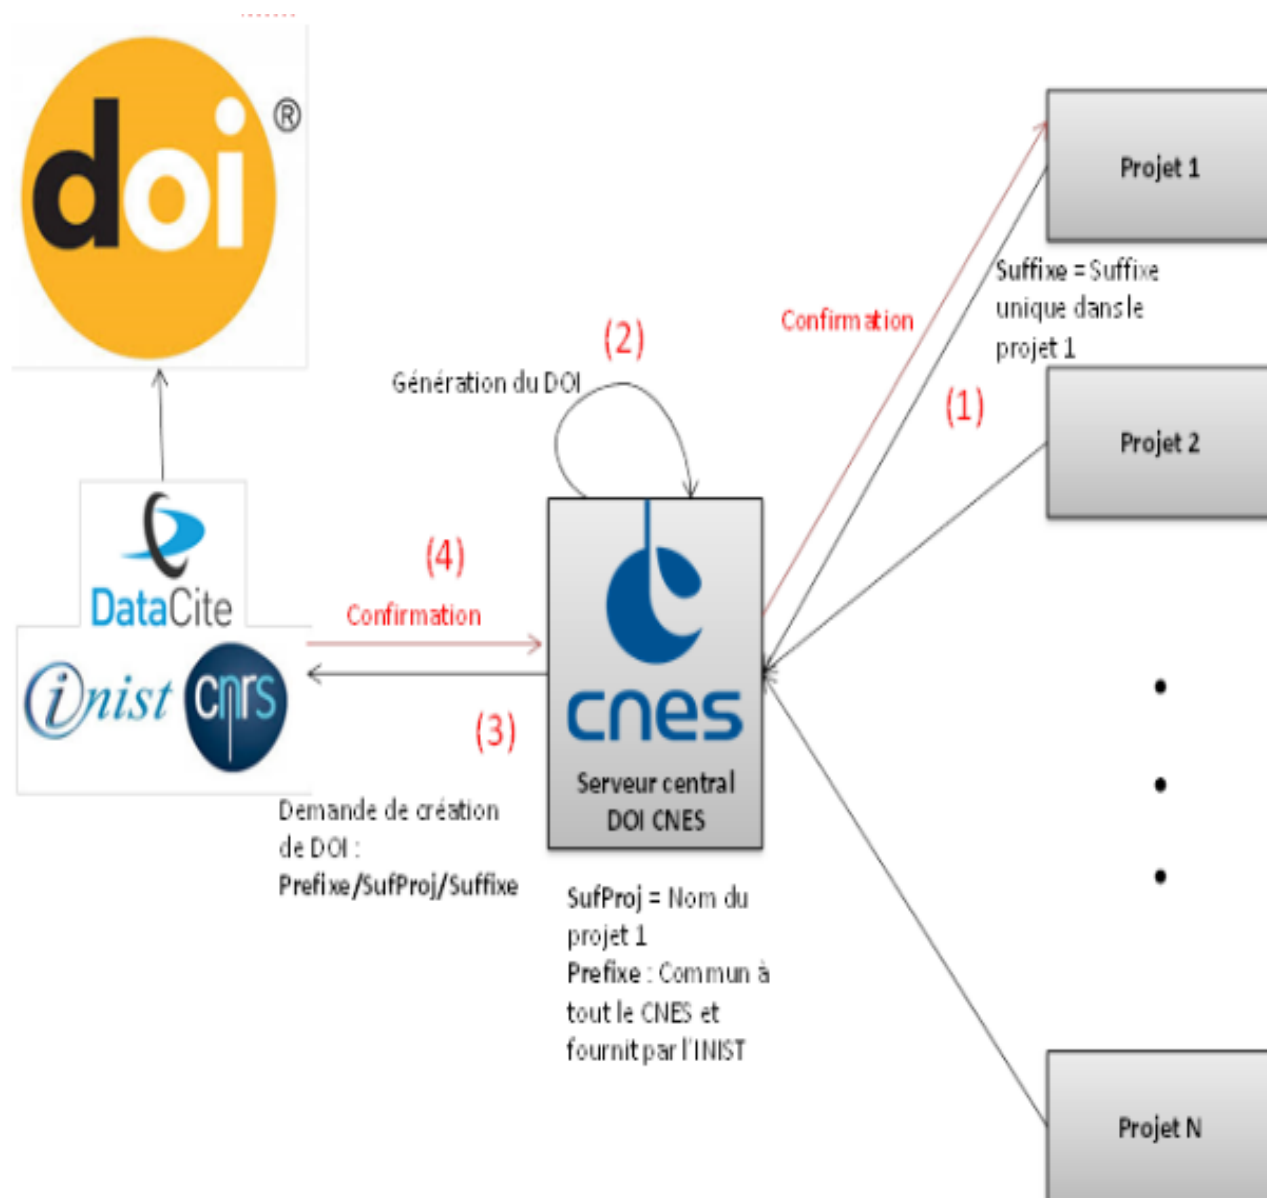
doi®

DataCite

inist cnrs

Génération du DOI

(2)

Confirmation

(1)

Projet 1

Suffixe = Suffixe unique dans le projet 1

Projet 2

(4)

Confirmation

(3)

cnes

Serveur central DOI CNES

Demande de création de DOI : Prefixe/SufProj/Suffixe

SufProj = Nom du projet 1
Prefixe : Commun à tout le CNES et fournit par l'INIST

•
•
•

Projet N